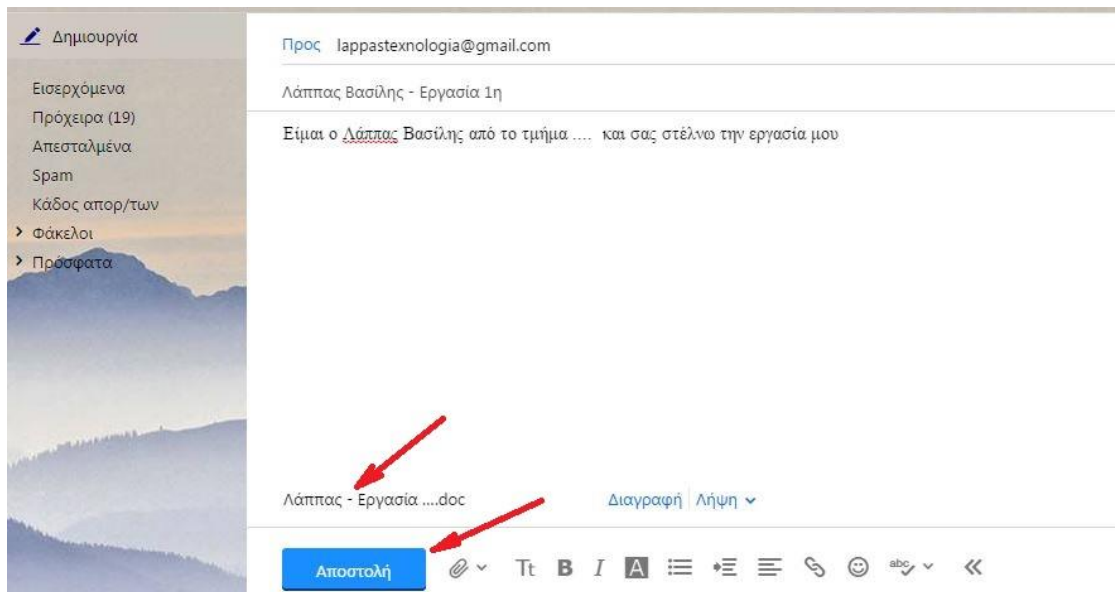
Δημιουργία

Εισερχόμενα
Πρόχειρα (19)
Απεσταλμένα
Spam
Κάδος απορ/των
Φάκελοι
Πρόσφατα

Προς lappastexnologia@gmail.com

Λάππας Βασίλης - Εργασία 1η

Είμαι ο Λάππας Βασίλης από το τμήμα .... και σας στέλνω την εργασία μου

Λάππας - Εργασία ....doc

Διαγραφή Λήψη

Αποστολή

Tt B I A